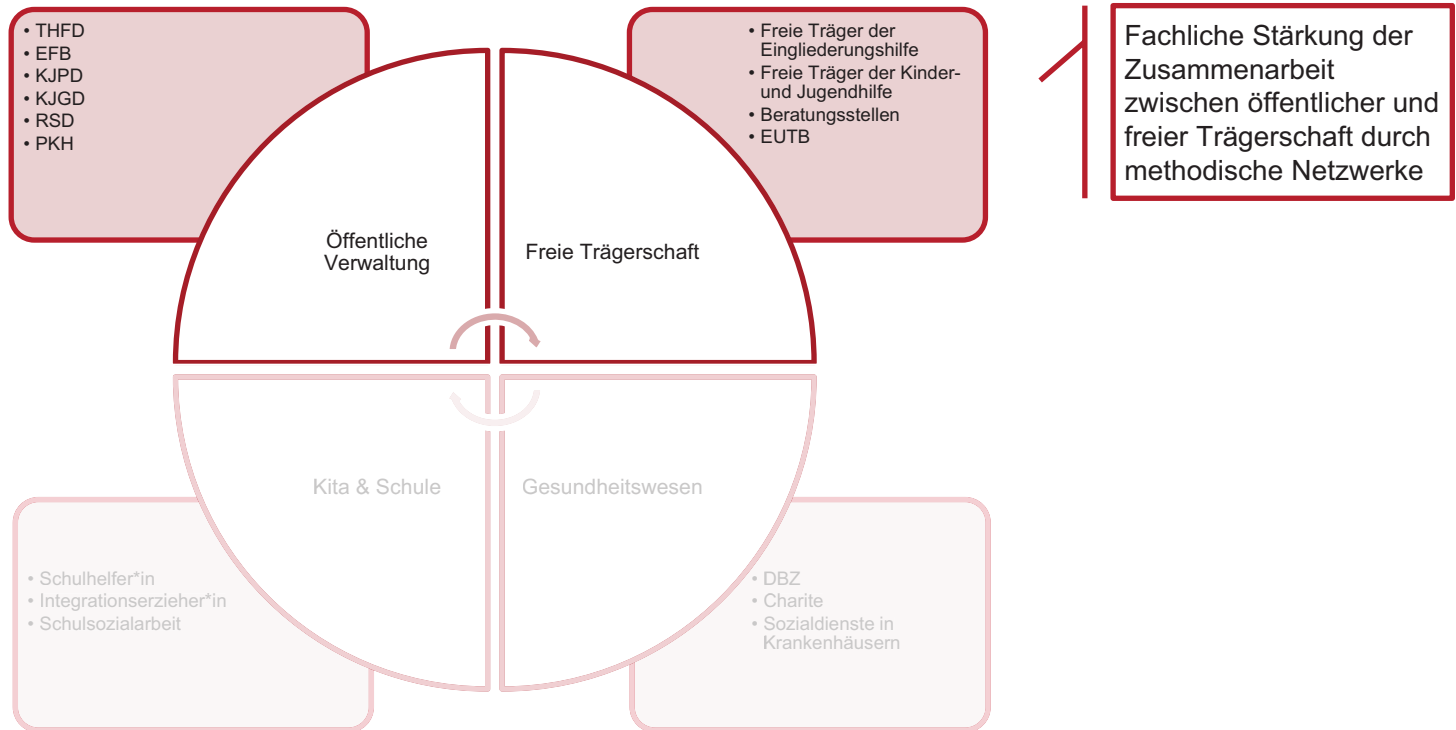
• THFD
• EFB
• KJPD
• KJGD
• RSD
• PKH

• Freie Träger der Eingliederungshilfe
• Freie Träger der Kinder- und Jugendhilfe
• Beratungsstellen
• EUTB

Fachliche Stärkung der Zusammenarbeit zwischen öffentlicher und freier Trägerschaft durch methodische Netzwerke

Öffentliche Verwaltung

Freie Trägerschaft

Kita & Schule

Gesundheitswesen

• Schulhelfer*in
• Integrationserzieher*in
• Schulsozialarbeit

• DBZ
• Charite
• Sozialdienste in Krankenhäusern